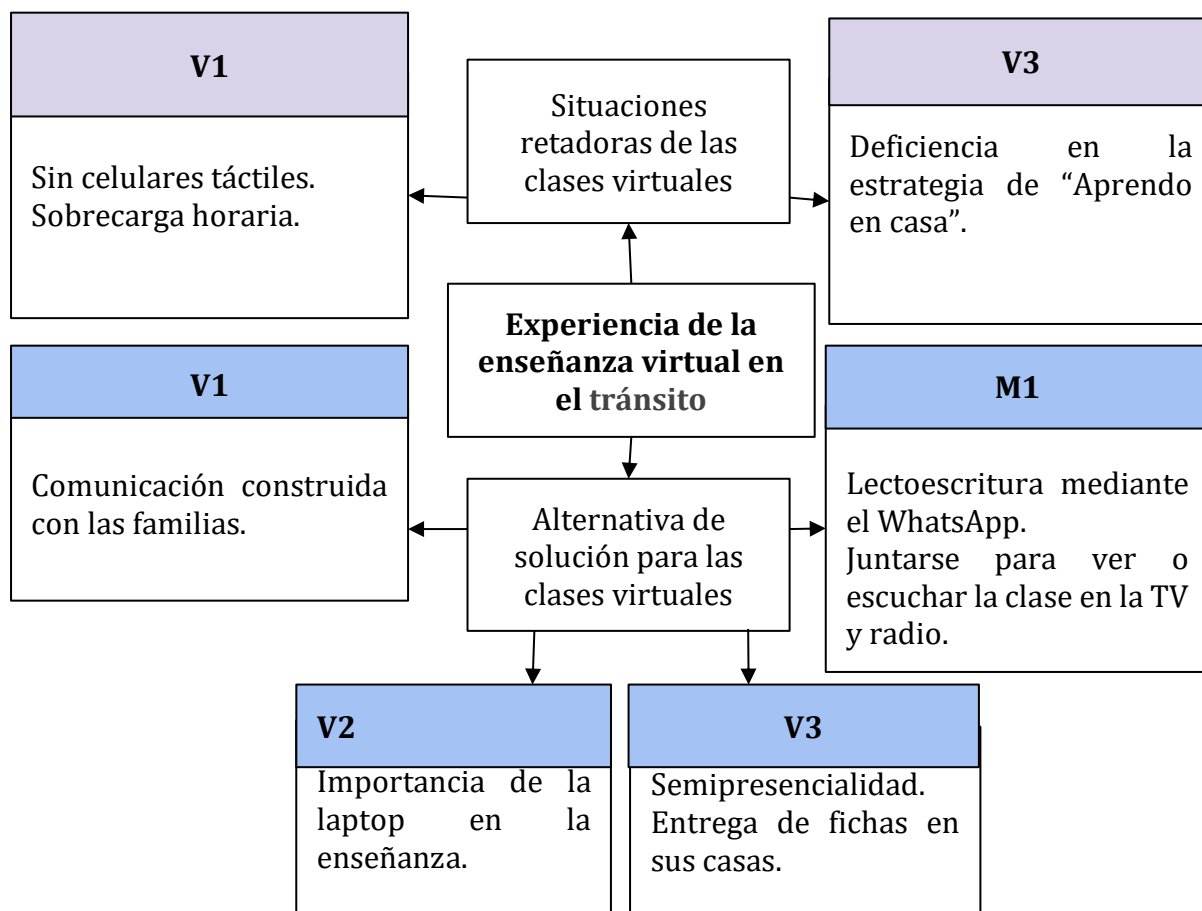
V1

Sin celulares táctiles. Sobrecarga horaria.

Situaciones retadoras de las clases virtuales

V3

Deficiencia en la estrategia de “Aprendo en casa”.

Experiencia de la enseñanza virtual en el tránsito

V1

Comunicación construida con las familias.

Alternativa de solución para las clases virtuales

M1

Lectoescritura mediante el WhatsApp.
Juntarse para ver o escuchar la clase en la TV y radio.

V2

Importancia de la laptop en la enseñanza.

V3

Semipresencialidad.
Entrega de fichas en sus casas.